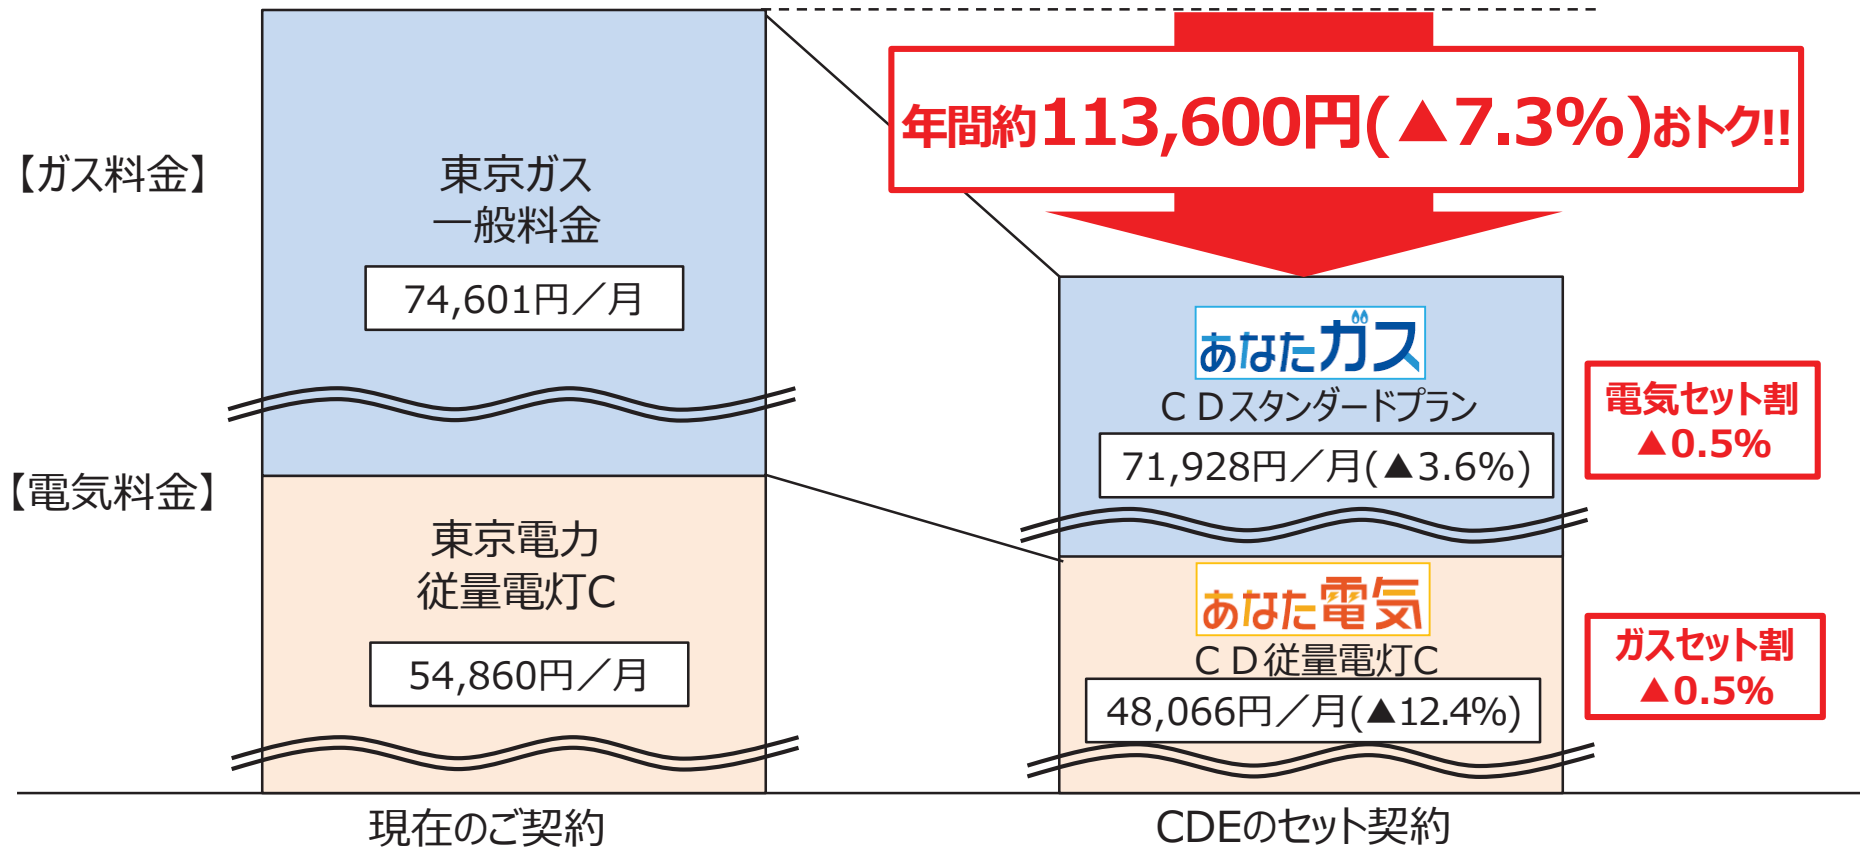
年間約113,600円(▲7.3%)おトク!!

【ガス料金】

東京ガス
一般料金

74,601円／月

【電気料金】

東京電力
従量電灯C

54,860円／月

あなたガス
ＣＤスタンダードプラン

71,928円／月(▲3.6%)

電気セット割
▲0.5%

あなた電気
ＣＤ従量電灯C

48,066円／月(▲12.4%)

ガスセット割
▲0.5%

現在のご契約

CDEのセット契約